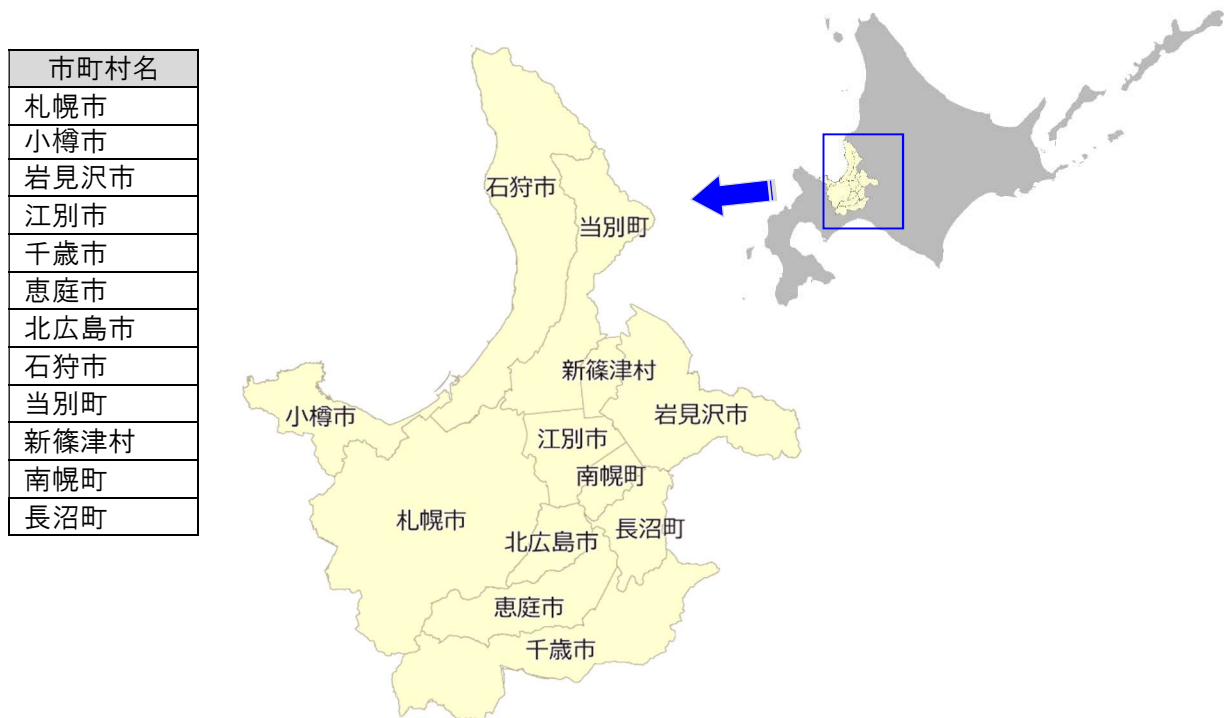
| 市町村名 |
|---|
| 札幌市 |
| 小樽市 |
| 岩見沢市 |
| 江別市 |
| 千歳市 |
| 恵庭市 |
| 北広島市 |
| 石狩市 |
| 当別町 |
| 新篠津村 |
| 南幌町 |
| 長沼町 |

石狩市
当別町
新篠津村
岩見沢市
小樽市
江別市
南幌町
札幌市
長沼町
北広島市
恵庭市
千歳市